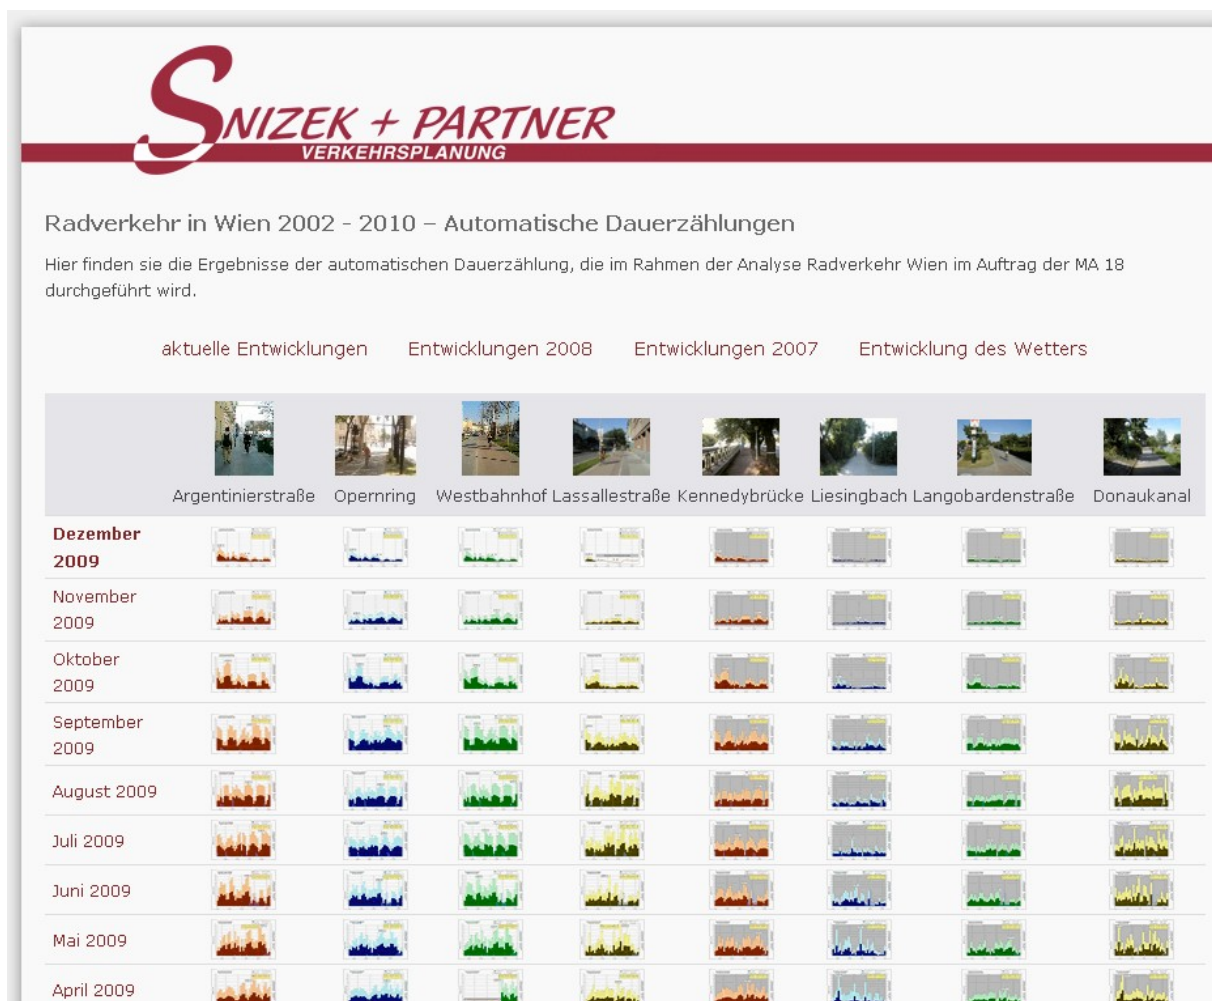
SNIZEK + PARTNER
VERKEHRSPLANUNG

Radverkehr in Wien 2002 - 2010 – Automatische Dauerzählungen

Hier finden sie die Ergebnisse der automatischen Dauerzählung, die im Rahmen der Analyse Radverkehr Wien im Auftrag der MA 18 durchgeführt wird.

aktuelle Entwicklungen  Entwicklungen 2008  Entwicklungen 2007  Entwicklung des Wetters

| | Argentinierstraße | Opernring | Westbahnhof | Lassallestraße | Kennedybrücke | Liesingbach | Langobardenstraße | Donaukanal |
|---|---|---|---|---|---|---|---|---|
| Dezember 2009 | | | | | | | | |
| November 2009 | | | | | | | | |
| Oktober 2009 | | | | | | | | |
| September 2009 | | | | | | | | |
| August 2009 | | | | | | | | |
| Juli 2009 | | | | | | | | |
| Juni 2009 | | | | | | | | |
| Mai 2009 | | | | | | | | |
| April 2009 | | | | | | | | |